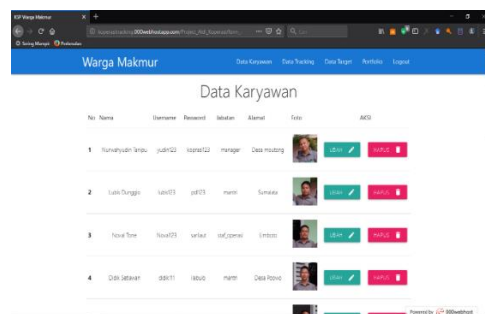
KSP Warga Makmur
koperasitracking.000webhostapp.com/Project_Akb_KoperasiMem...
Q Cari
Getting Managed
Preferenden

Warga Makmur
Data Karyawan Data Tracking Data Target Portfolio Logout

Data Karyawan

| No | Nama | Username | Password | Jabatan | Alamat | Foto | AKSI |
|---|---|---|---|---|---|---|---|
| 1 | Nurwahyudin Tanjau | yudin123 | koperasi123 | manager | Desa moutong | | UBAH HAPUS |
| 2 | Lukis Dunggio | lukis123 | pd123 | mantri | Sumalata | | UBAH HAPUS |
| 3 | Noval Tone | Noval123 | sarbaul | staf_operasi | Limboto | | UBAH HAPUS |
| 4 | Didik Setiawan | didik11 | labuib | mantri | Desa Posono | | UBAH HAPUS |

Powered by 000webhost